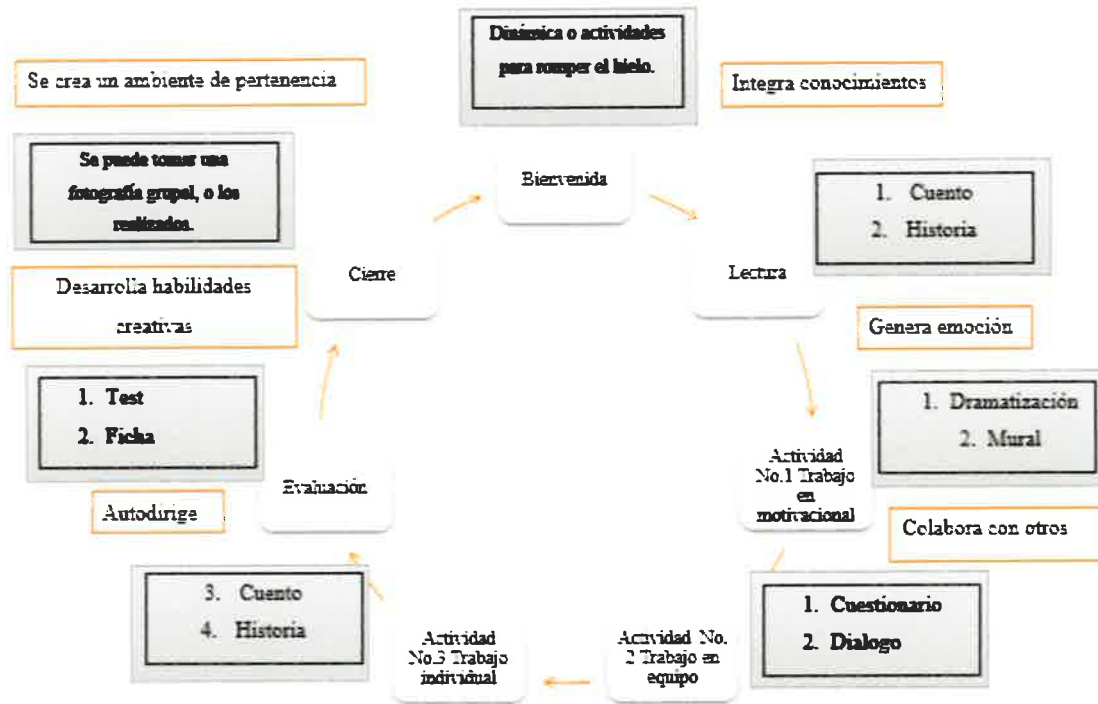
Dinámica o actividades para romper el hielo.

Se crea un ambiente de pertenencia

Integra conocimientos

Se puede tomar una fotografía grupal, o los realizados.

Bienvenida

1. Cuento
2. Historia

Cierre

Lectura

Desarrolla habilidades creativas

Genera emoción

1. Test
2. Ficha

1. Dramatización
2. Mural

Evaluación

Actividad No.1 Trabajo en motivacional

Autodirige

Colabora con otros

3. Cuento
4. Historia

1. Cuestionario
2. Dialogo

Actividad No.3 Trabajo individual

Actividad No. 2 Trabajo en equipo